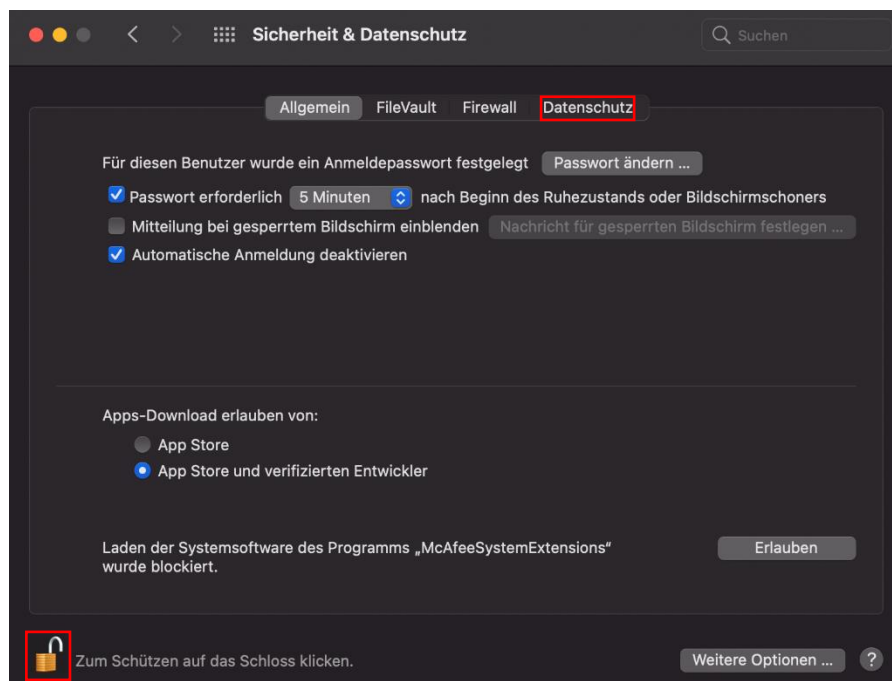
Sicherheit & Datenschutz

Suchen

Allgemein FileVault Firewall Datenschutz

Für diesen Benutzer wurde ein Anmeldepasswort festgelegt Passwort ändern ...

Passwort erforderlich 5 Minuten nach Beginn des Ruhezustands oder Bildschirmschoners

Mitteilung bei gesperrtem Bildschirm einblenden Nachricht für gesperrten Bildschirm festlegen ...

Automatische Anmeldung deaktivieren

Apps-Download erlauben von:

App Store

App Store und verifizierten Entwickler

Laden der Systemsoftware des Programms „McAfeeSystemExtensions“ wurde blockiert.

Erlauben

Zum Schützen auf das Schloss klicken.

Weitere Optionen ...

?